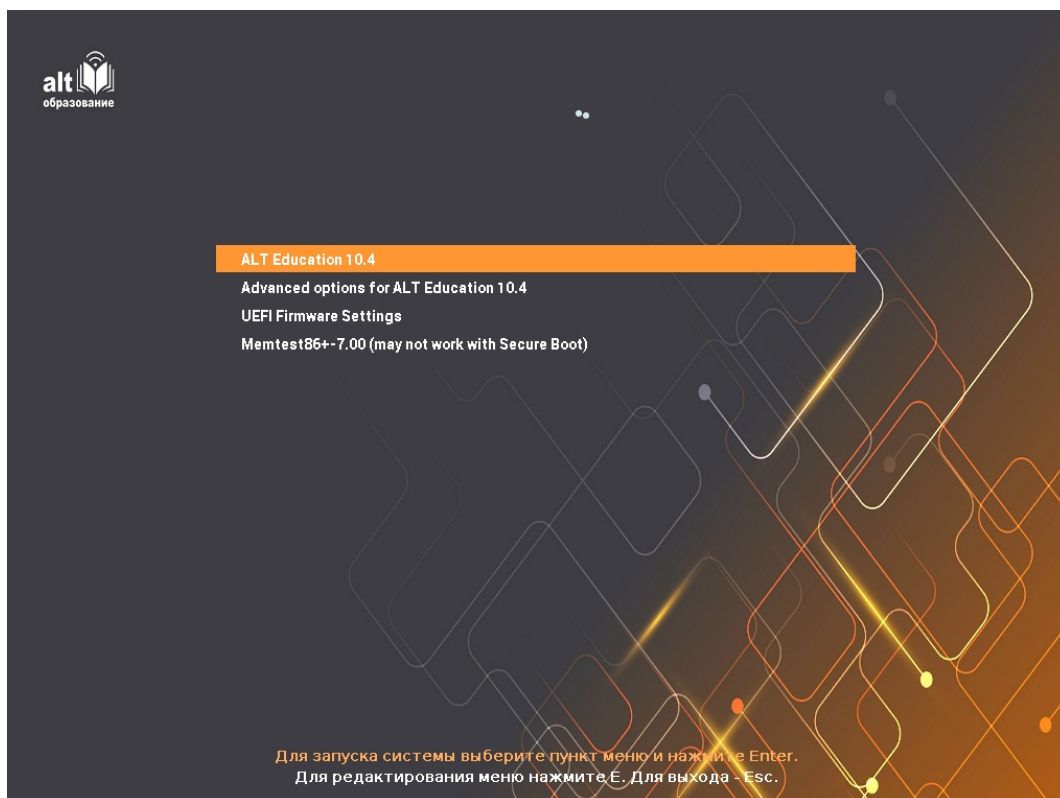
alt
образование

ALT Education 10.4
Advanced options for ALT Education 10.4
UEFI Firmware Settings
Memtest86+-7.00 (may not work with Secure Boot)

Для запуска системы выберите пункт меню и нажмите Enter.
Для редактирования меню нажмите E. Для выхода - Esc.